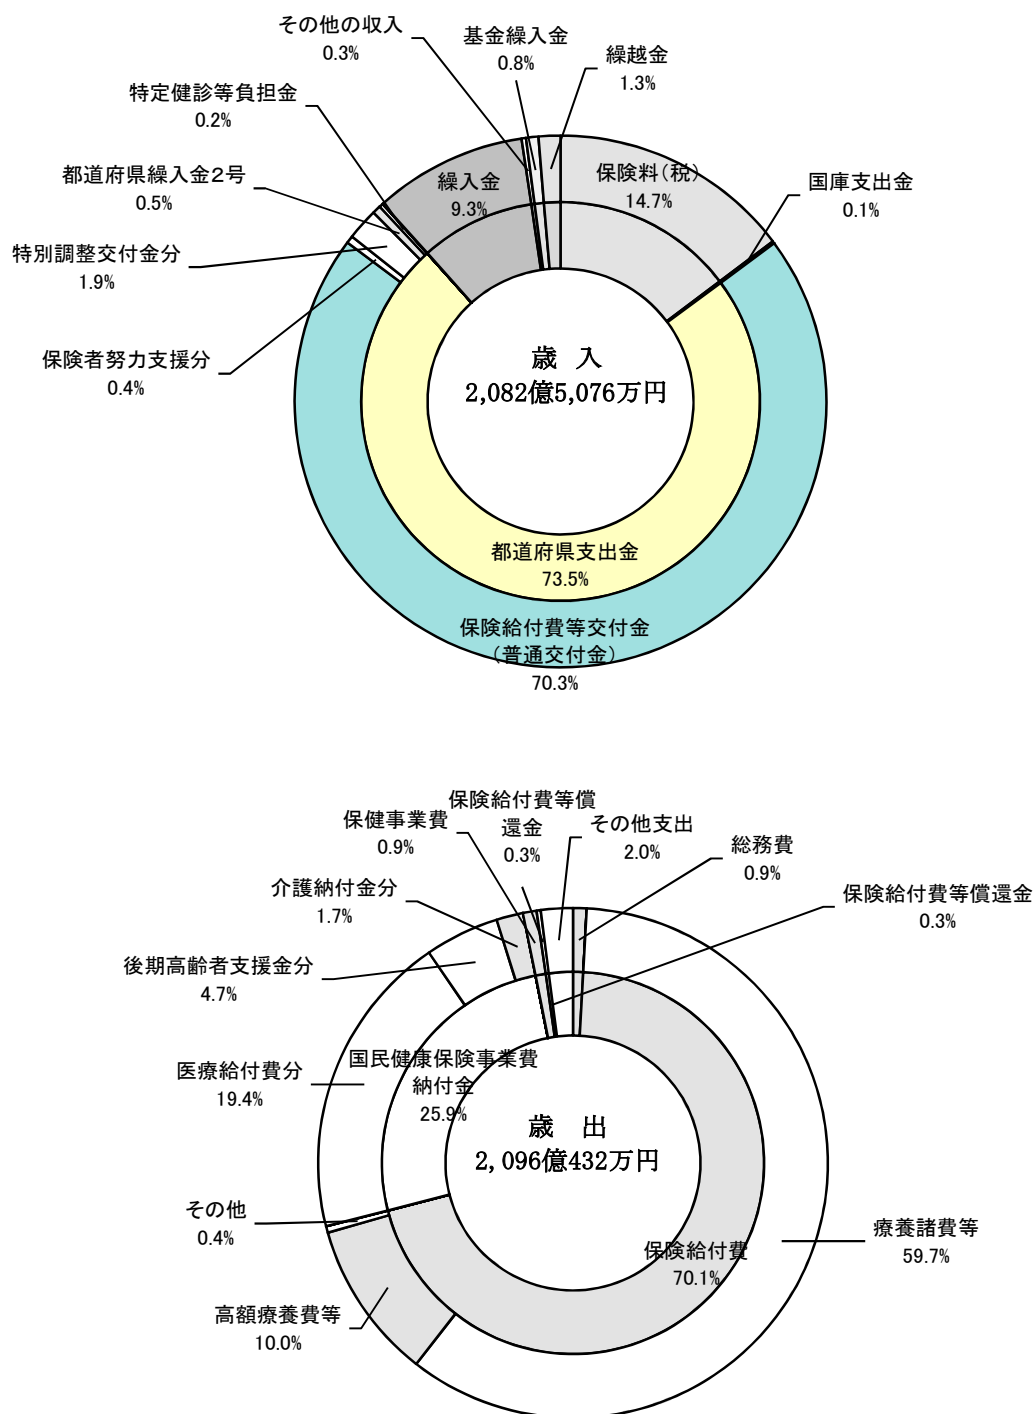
その他の収入
0.3%

基金繰入金
0.8%

繰越金
1.3%

特定健診等負担金
0.2%

都道府県繰入金2号
0.5%

繰入金
9.3%

保険料(税)
14.7%

国庫支出金
0.1%

特別調整交付金分
1.9%

保険者努力支援分
0.4%

歳 入
2,082億5,076万円

都道府県支出金
73.5%

保険給付費等交付金
(普通交付金)
70.3%

保険給付費等償還金
0.3%

保健事業費
0.9%

その他支出
2.0%

総務費
0.9%

介護納付金分
1.7%

保険給付費等償還金
0.3%

後期高齢者支援金分
4.7%

医療給付費分
19.4%

国民健康保険事業費納付金
25.9%

歳 出
2,096億432万円

その他
0.4%

療養諸費等
59.7%

保険給付費
70.1%

高額療養費等
10.0%